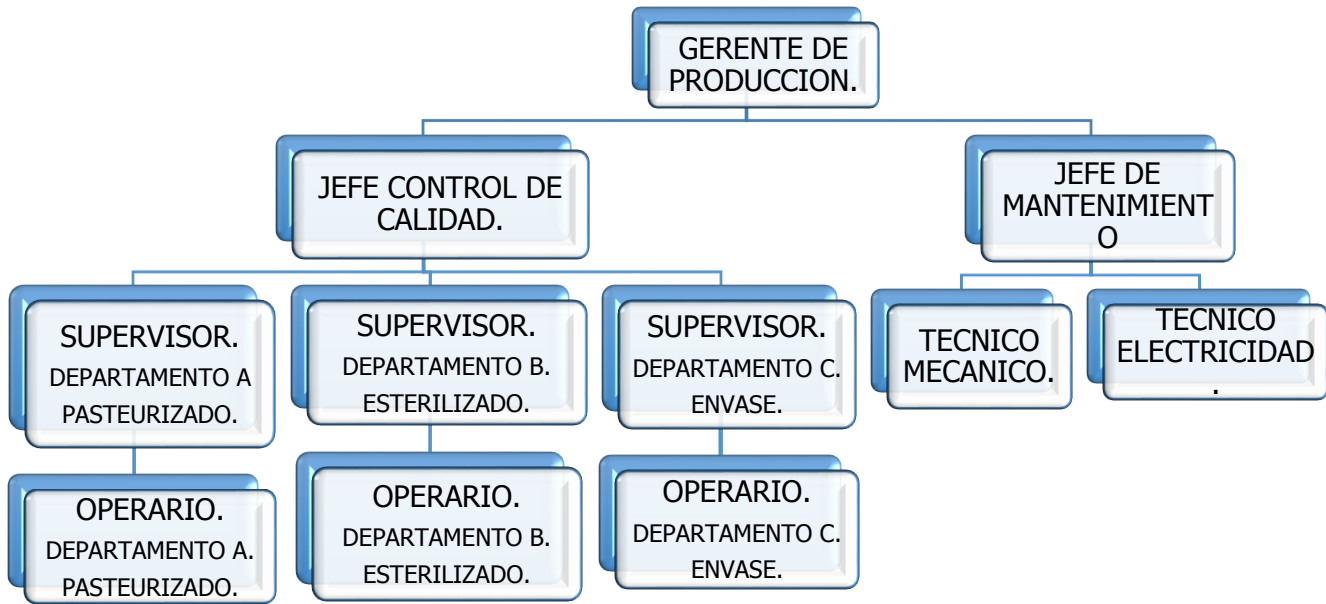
GERENTE DE PRODUCCION.

JEFE CONTROL DE CALIDAD.

JEFE DE MANTENIMIENT O

SUPERVISOR.
DEPARTAMENTO A
PASTEURIZADO.

SUPERVISOR.
DEPARTAMENTO B.
ESTERILIZADO.

SUPERVISOR.
DEPARTAMENTO C.
ENVASE.

TECNICO MECANICO.

TECNICO ELECTRICIDAD .

OPERARIO.
DEPARTAMENTO A.
PASTEURIZADO.

OPERARIO.
DEPARTAMENTO B.
ESTERILIZADO.

OPERARIO.
DEPARTAMENTO C.
ENVASE.